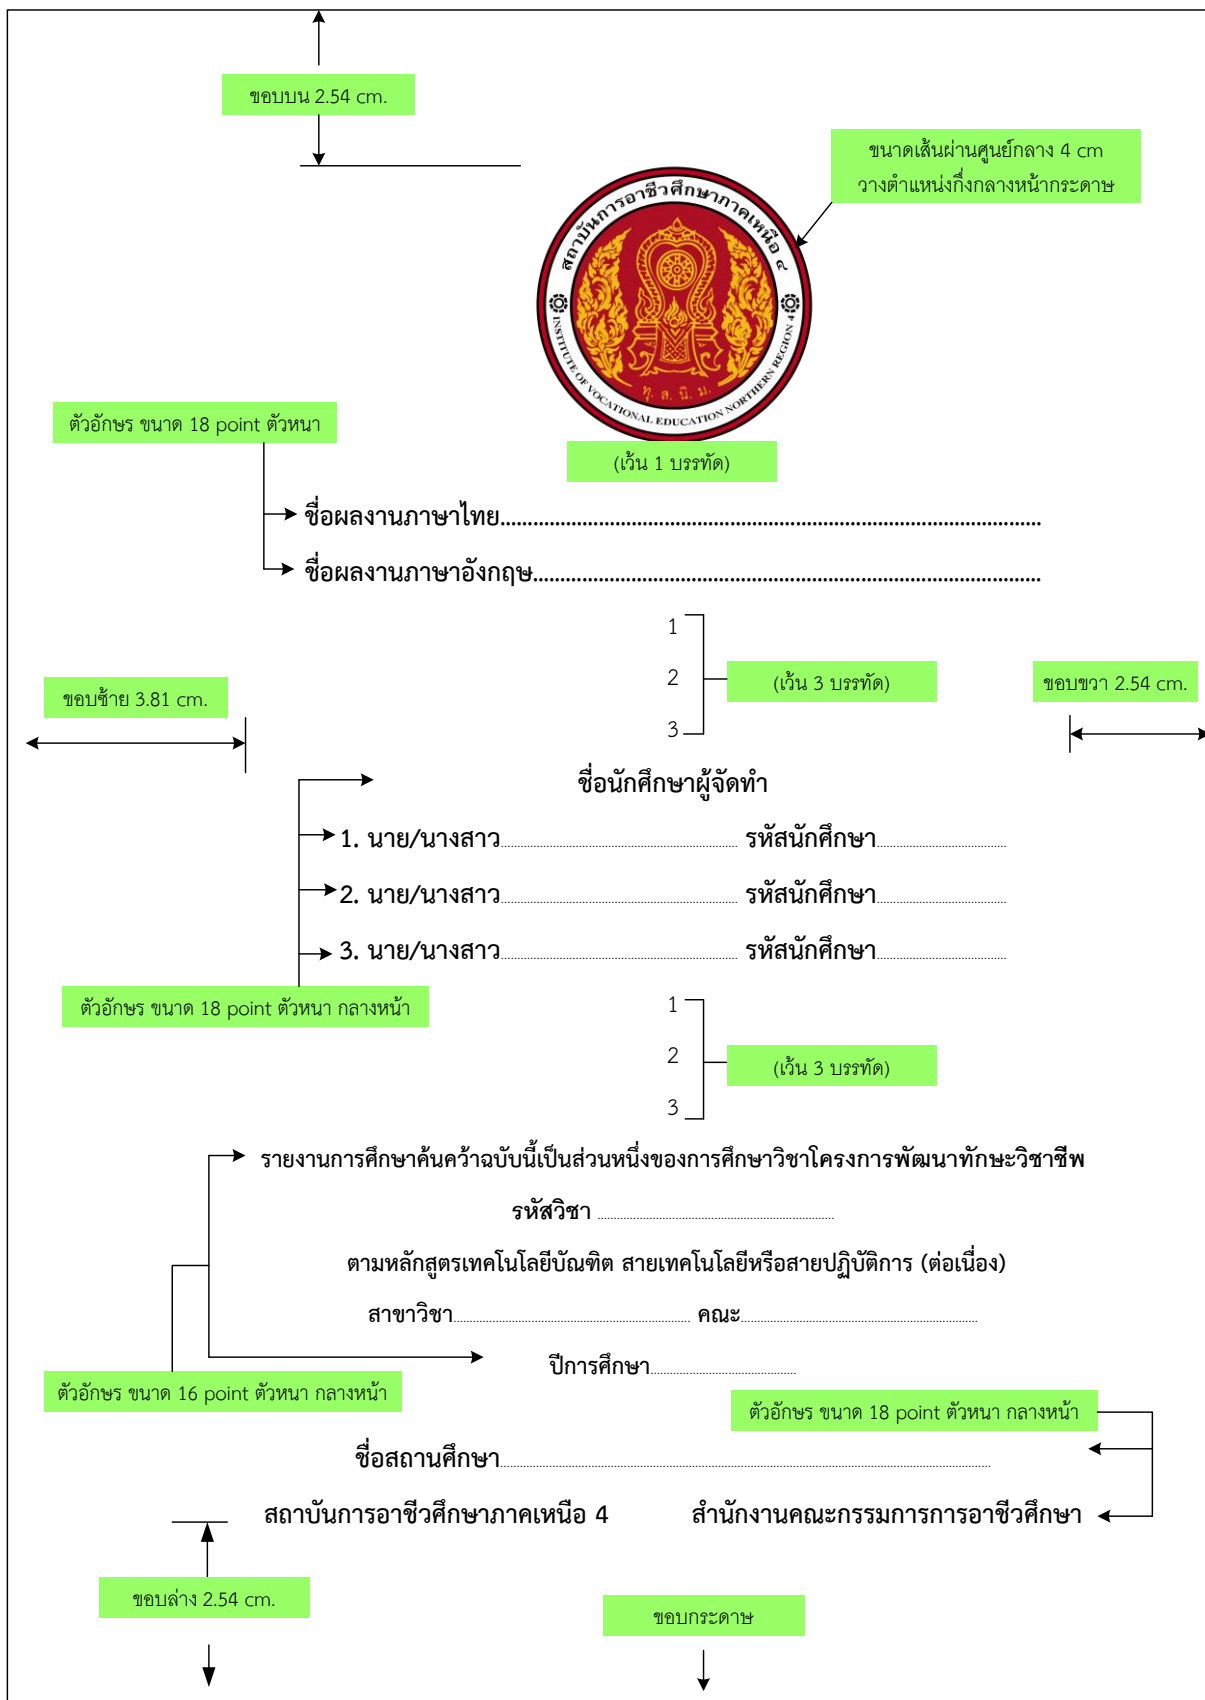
ขอบบน 2.54 cm.

ขนาดเส้นผ่านศูนย์กลาง 4 cm
วางตำแหน่งกึ่งกลางหน้ากระดาษ

สถาบันการอาชีวศึกษาภาคเหนือ ๔
INSTITUTE OF VOCATIONAL EDUCATION NORTHERN REGION 4
ท. ส. น. ๔

ตัวอักษร ขนาด 18 point ตัวหนา

(เว้น 1 บรรทัด)

ชื่อผลงานภาษาไทย.......................................................................................

ชื่อผลงานภาษาอังกฤษ...................................................................................

1
2
3

(เว้น 3 บรรทัด)

ขอบซ้าย 3.81 cm.

ขอบขวา 2.54 cm.

ชื่อนักศึกษาผู้จัดทำ

1. นาย/นางสาว.................................... รหัสนักศึกษา..........................

2. นาย/นางสาว.................................... รหัสนักศึกษา..........................

3. นาย/นางสาว.................................... รหัสนักศึกษา..........................

ตัวอักษร ขนาด 18 point ตัวหนา กลางหน้า

1
2
3

(เว้น 3 บรรทัด)

รายงานการศึกษาค้นคว้าฉบับนี้เป็นส่วนหนึ่งของการศึกษาวิชาโครงการพัฒนาทักษะวิชาชีพ

รหัสวิชา ..............................................

ตามหลักสูตรเทคโนโลยีบัณฑิต สายเทคโนโลยีหรือสายปฏิบัติการ (ต่อเนื่อง)

สาขาวิชา.................................... คณะ....................................

ปีการศึกษา....................

ตัวอักษร ขนาด 16 point ตัวหนา กลางหน้า

ตัวอักษร ขนาด 18 point ตัวหนา กลางหน้า

ชื่อสถานศึกษา...............................................................................

สถาบันการอาชีวศึกษาภาคเหนือ 4 สำนักงานคณะกรรมการการอาชีวศึกษา

ขอบล่าง 2.54 cm.

ขอบกระดาษ